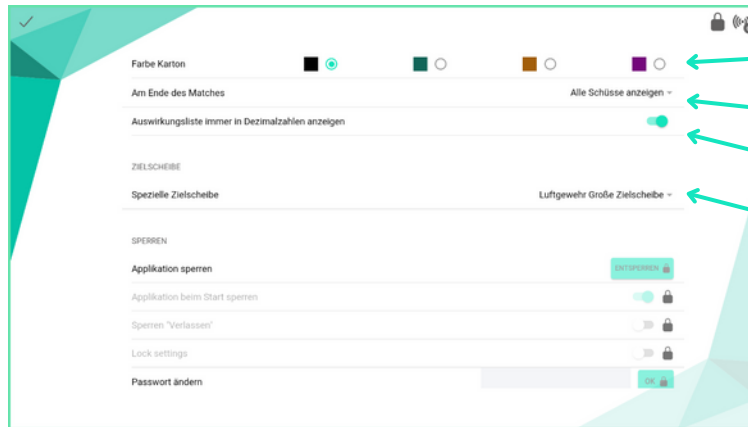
Farbe Karton

Am Ende des Matches
Alle Schüsse anzeigen

Auswirkungsliste immer in Dezimalzahlen anzeigen

ZIELSCHEIBE

Spezielle Zielscheibe
Luftgewehr Große Zielscheibe

SPERREN

Applikation sperren
ENTSPERREN

Applikation beim Start sperren

Sperren "Verlassen"

Lock settings

Passwort ändern
OK